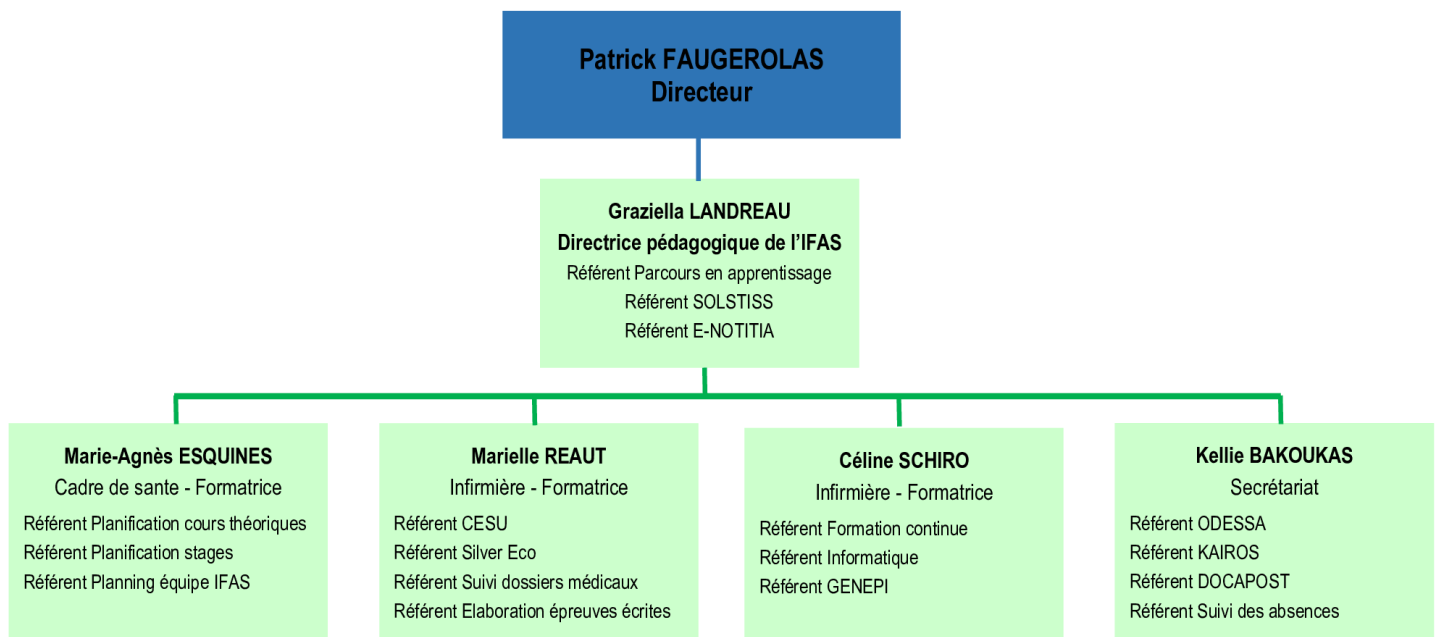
Patrick FAUGEROLAS
Directeur

Graziella LANDREAU
Directrice pédagogique de l'IFAS
Référent Parcours en apprentissage
Référent SOLSTISS
Référent E-NOTITIA

Marie-Agnès ESQUINES
Cadre de sante - Formatrice
Référent Planification cours théoriques
Référent Planification stages
Référent Planning équipe IFAS

Marielle REAUT
Infirmière - Formatrice
Référent CESU
Référent Silver Eco
Référent Suivi dossiers médicaux
Référent Elaboration épreuves écrites

Céline SCHIRO
Infirmière - Formatrice
Référent Formation continue
Référent Informatique
Référent GENEPI

Kellie BAKOUKAS
Secrétariat
Référent ODESSA
Référent KAIROS
Référent DOCAPOST
Référent Suivi des absences